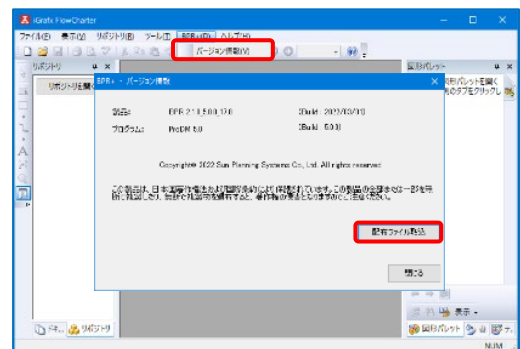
iGrafx FlowCharter

ファイル(F) 表示(V) リポジトリ(R) ツール(T) BPR+(B) ヘルプ(H)

バージョン情報(V)

リポジトリ

リポジトリを開く

図形パレット

図形パレットを開く
のタブをクリックし

BPR+ - バージョン情報

製品: BPR+ 2.1.5.00.17.0 (Build : 2022/03/10)

プログラム: ProDM 5.0 (Build : 5.0.3)

Copyright© 2022 Sun Planning Systems Co., Ltd. All rights reserved

この製品は、日本国著作権法および国際条約により保護されています。この製品の全部または一部を無断で複製したり、無断で複製物を頒布すると、著作権の侵害となりますのでご注意ください。

配布ファイル取込

閉じる

ドキ... リポジトリ

表示

図形パレット

NUM